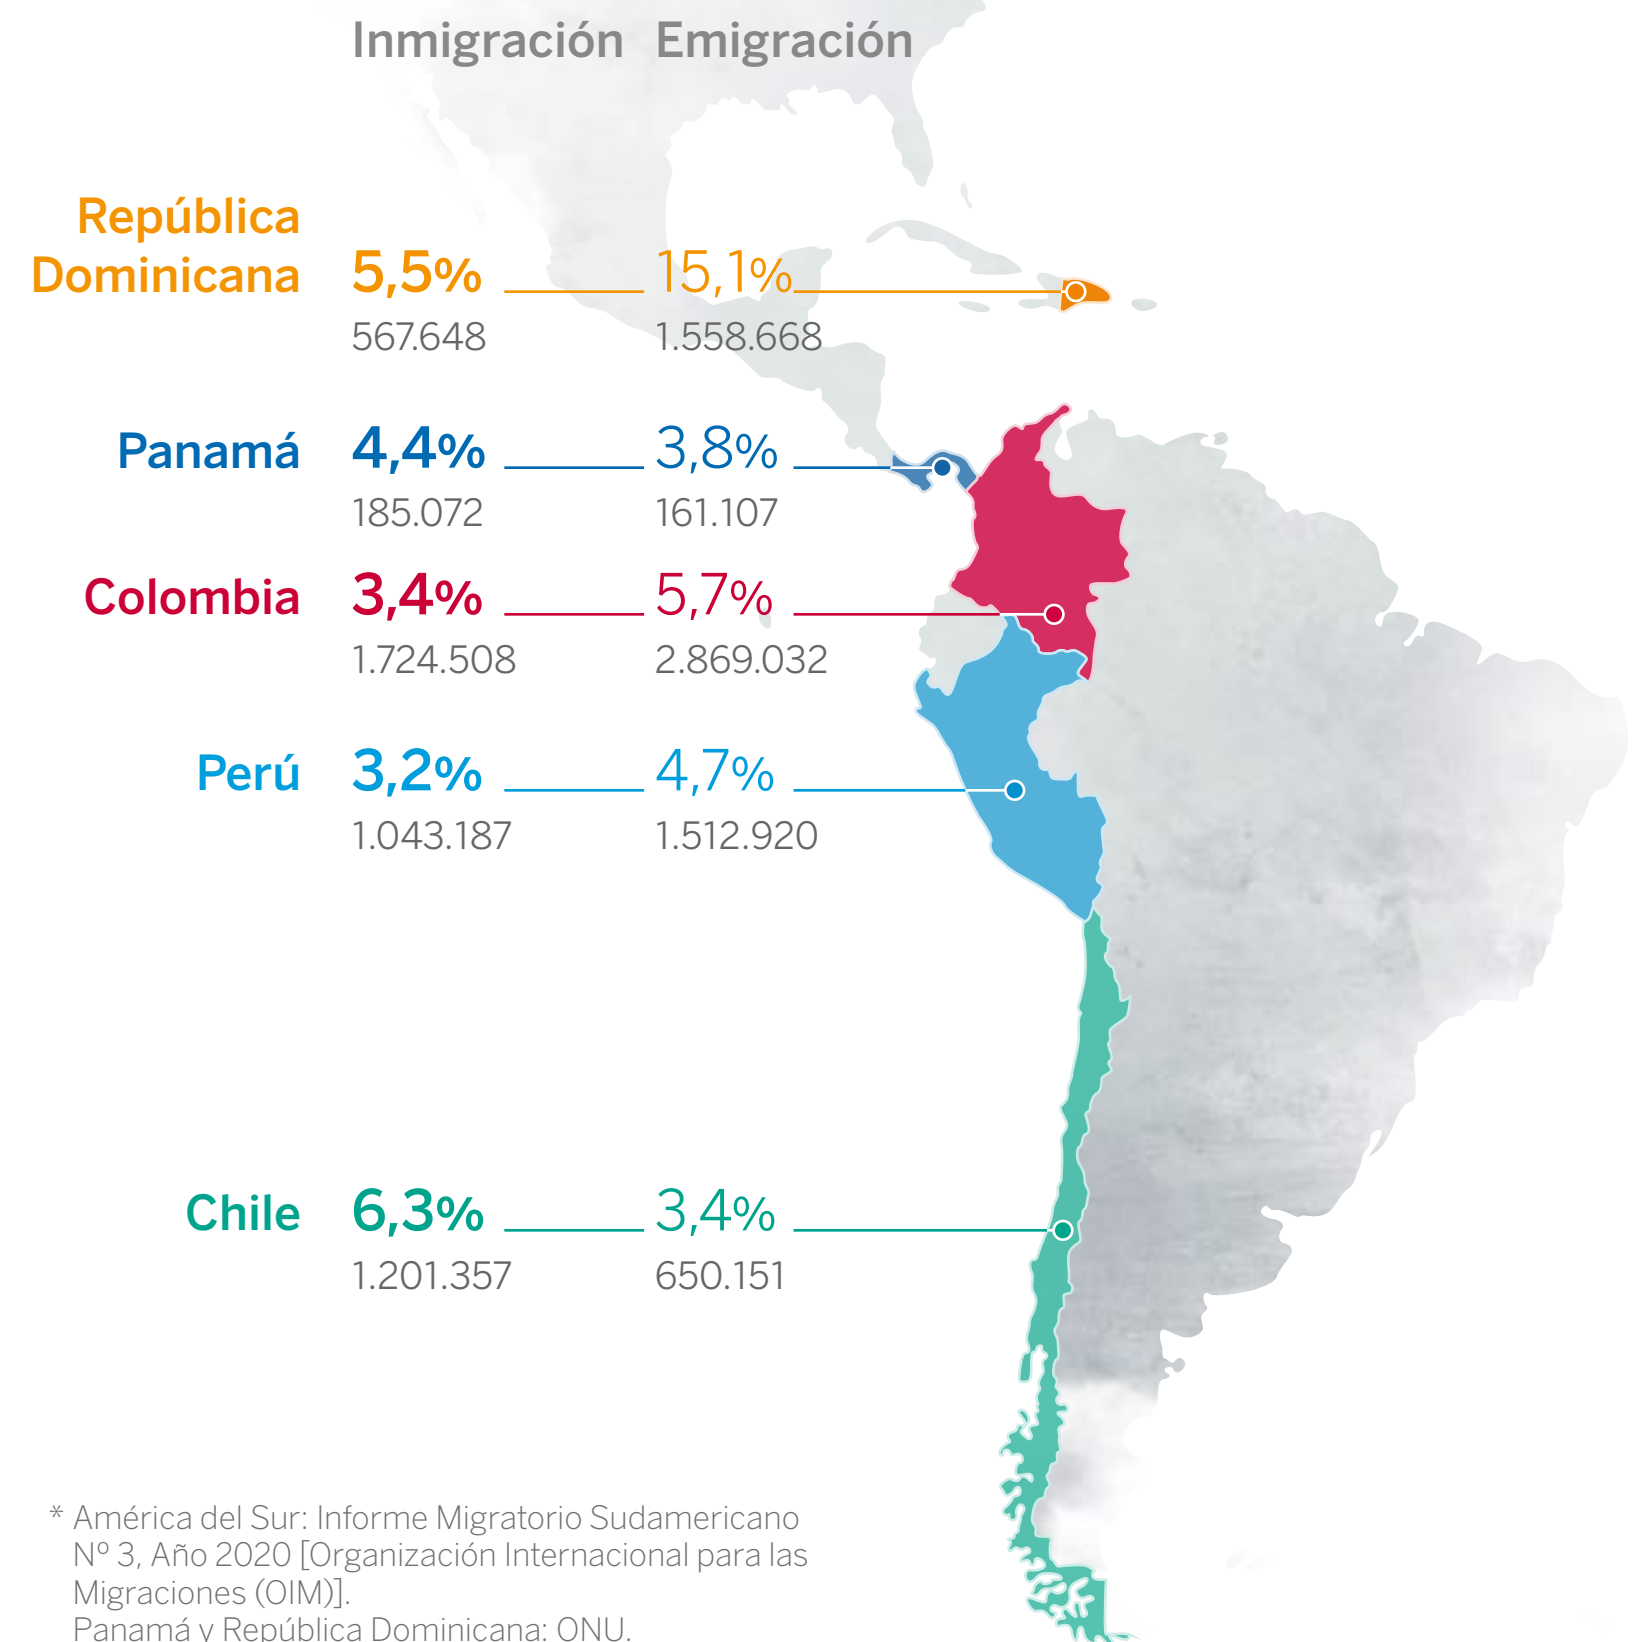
Inmigración Emigración

República Dominicana 5,5% 15,1%
567.648 1.558.668

Panamá 4,4% 3,8%
185.072 161.107

Colombia 3,4% 5,7%
1.724.508 2.869.032

Perú 3,2% 4,7%
1.043.187 1.512.920

Chile 6,3% 3,4%
1.201.357 650.151

* América del Sur: Informe Migratorio Sudamericano Nº 3, Año 2020 [Organización Internacional para las Migraciones (OIM)].
Panamá y República Dominicana: ONU.